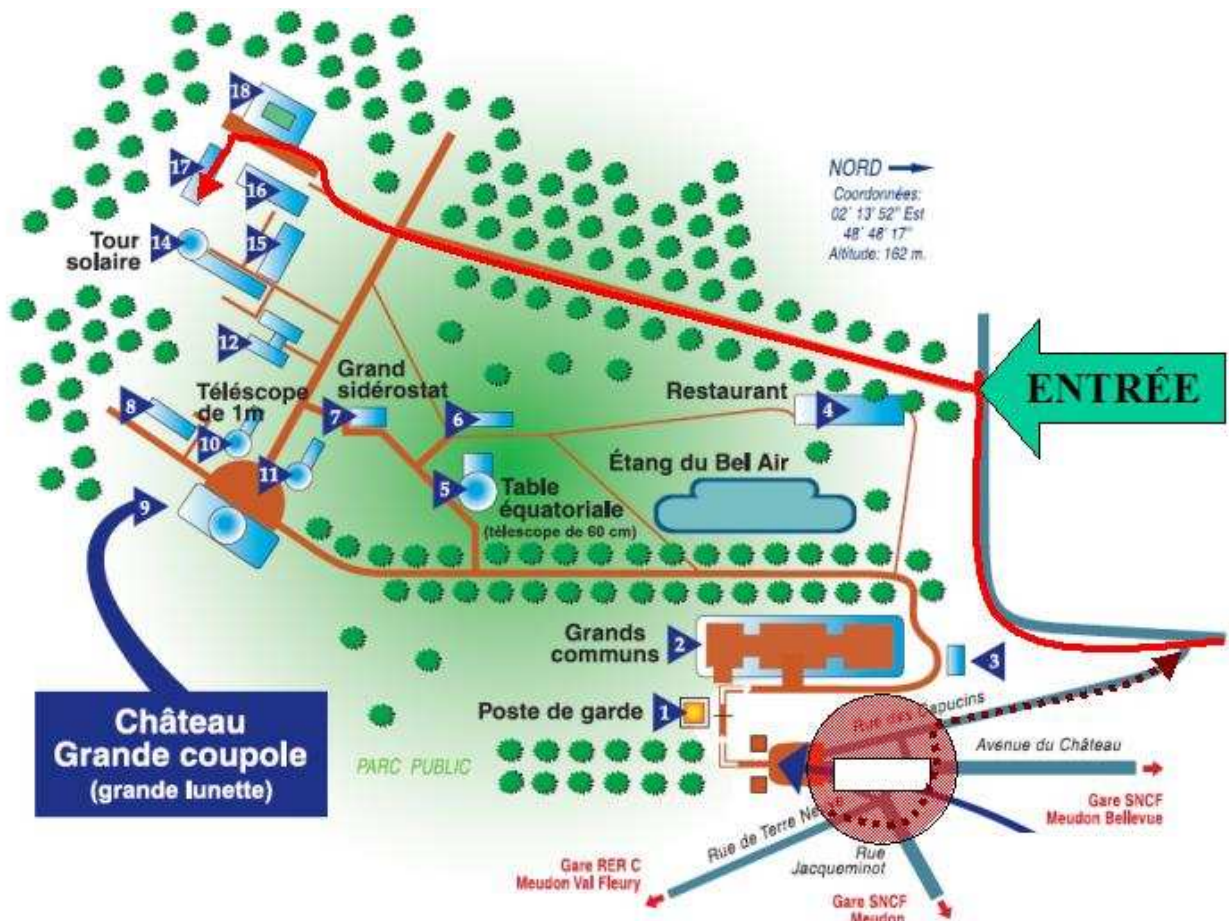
18
17
16
15
14
Tour solaire
12
NORD
Coordonnées:
02° 13' 52" Est
48° 48' 17"
Altitude: 162 m.
ENTRÉE
Grand sidérostat
Téléscope de 1m
8
10
7
6
Restaurant
4
11
9
5
Table équatoriale
(télescope de 60 cm)
Étang du Bel Air
Grands communs
2
3
Château
Grande coupole
(grande lunette)
Poste de garde
1
PARC PUBLIC
Rue des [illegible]apucins
Avenue du Château
Gare SNCF
Meudon Bellevue
Rue de Terre Ne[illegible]
Rue
Jacqueminot
Gare RER C
Meudon Val Fleury
Gare SNCF
Meudon